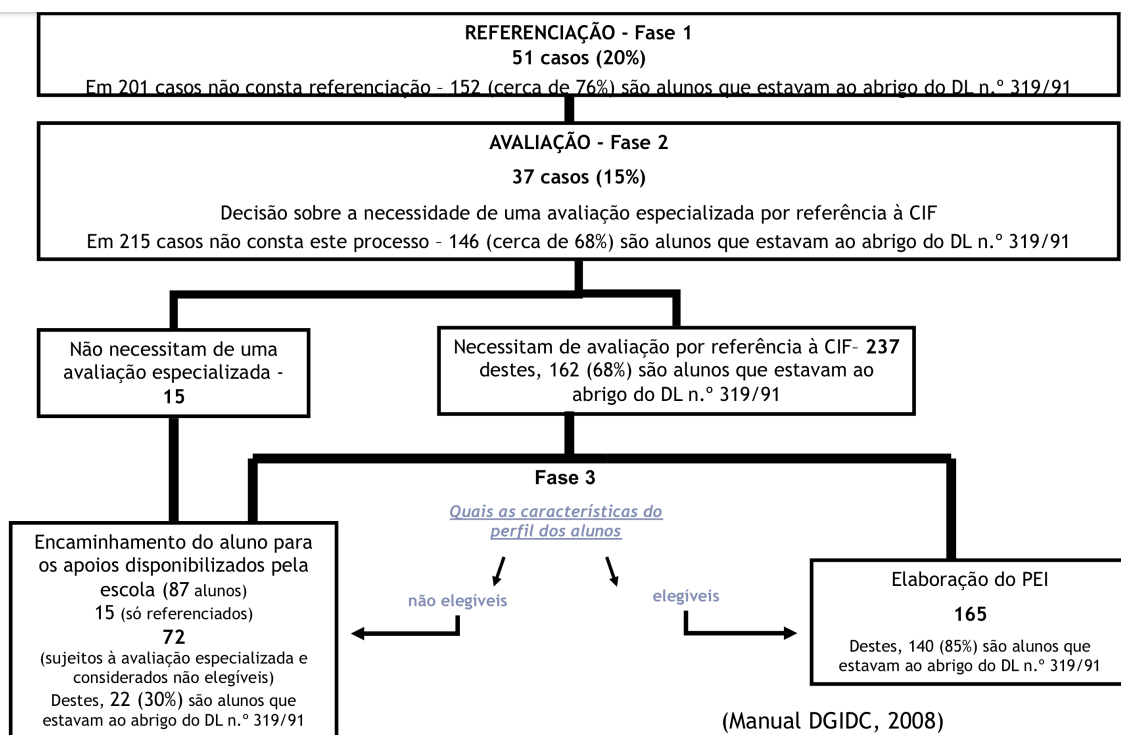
REFERENCIAÇÃO - Fase 1
51 casos (20%)
Em 201 casos não consta referenciação – 152 (cerca de 76%) são alunos que estavam ao abrigo do DL n.º 319/91

AVALIAÇÃO - Fase 2
37 casos (15%)
Decisão sobre a necessidade de uma avaliação especializada por referência à CIF
Em 215 casos não consta este processo – 146 (cerca de 68%) são alunos que estavam ao abrigo do DL n.º 319/91

Não necessitam de uma avaliação especializada - 15

Necessitam de avaliação por referência à CIF– 237 destes, 162 (68%) são alunos que estavam ao abrigo do DL n.º 319/91

Fase 3

Quais as características do perfil dos alunos

não elegíveis

elegíveis

Encaminhamento do aluno para os apoios disponibilizados pela escola (87 alunos)
15 (só referenciados)
72
(sujeitos à avaliação especializada e considerados não elegíveis)
Destes, 22 (30%) são alunos que estavam ao abrigo do DL n.º 319/91

Elaboração do PEI
165
Destes, 140 (85%) são alunos que estavam ao abrigo do DL n.º 319/91

(Manual DGIDC, 2008)